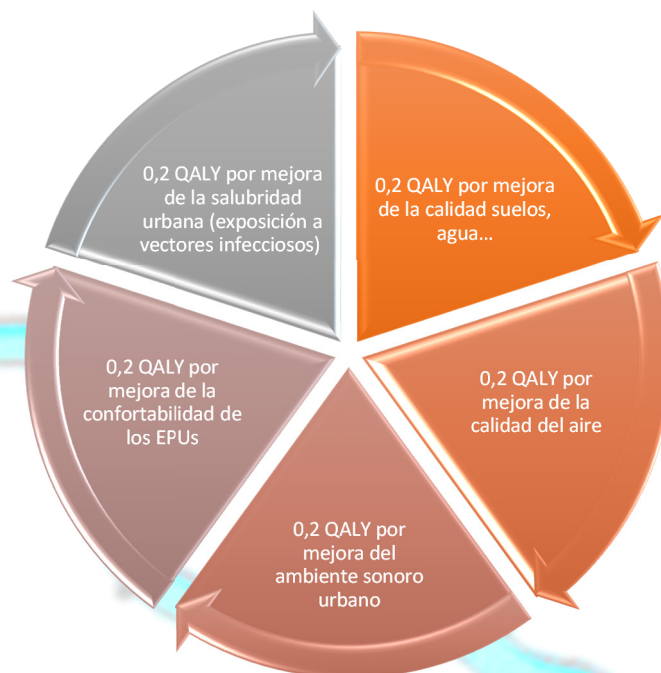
0,2 QALY por mejora de la calidad suelos, agua...

0,2 QALY por mejora de la calidad del aire

0,2 QALY por mejora del ambiente sonoro urbano

0,2 QALY por mejora de la confortabilidad de los EPUs

0,2 QALY por mejora de la salubridad urbana (exposición a vectores infecciosos)